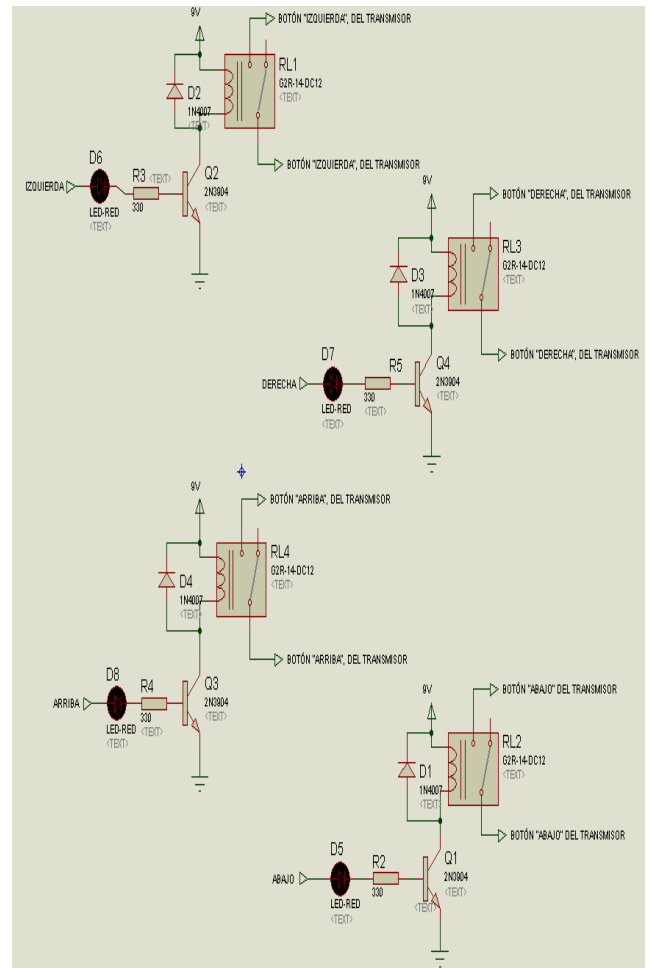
9V
BOTÓN "IZQUIERDA", DEL TRANSMISOR
RL1
G2R-14-DC12
<TEXT>
D2
1N4007
<TEXT>
BOTÓN "IZQUIERDA", DEL TRANSMISOR
D6
R3 <TEXT>
Q2
2N3904
<TEXT>
IZQUIERDA
LED-RED
<TEXT>
330

9V
BOTÓN "DERECHA", DEL TRANSMISOR
RL3
G2R-14-DC12
<TEXT>
D3
1N4007
<TEXT>
BOTÓN "DERECHA", DEL TRANSMISOR
D7
R5
Q4
2N3904
<TEXT>
DERECHA
LED-RED
<TEXT>
330
<TEXT>

9V
BOTÓN "ARRIBA", DEL TRANSMISOR
RL4
G2R-14-DC12
<TEXT>
D4
1N4007
<TEXT>
BOTÓN "ARRIBA", DEL TRANSMISOR
D8
R4
Q3
2N3904
<TEXT>
ARRIBA
LED-RED
<TEXT>
330
<TEXT>

9V
BOTÓN "ABAJO" DEL TRANSMISOR
RL2
G2R-14-DC12
<TEXT>
D1
1N4007
<TEXT>
BOTÓN "ABAJO" DEL TRANSMISOR
D5
R2
Q1
2N3904
<TEXT>
ABAJO
LED-RED
<TEXT>
330
<TEXT>